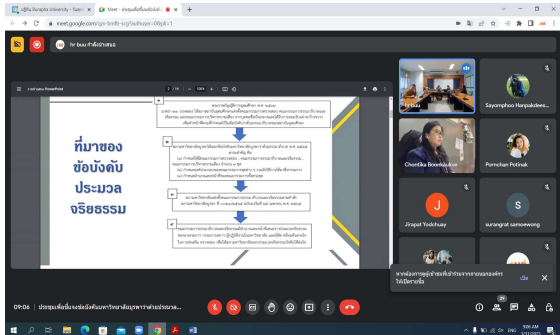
มธ.Burapha University - Suan... | Meet - ประชุมเพื่อขับเคลื่อน... | +

meet.google.com/spo-bndb-scg?authuser=0&pli=1

hr buu กำลังนำเสนอ

ที่มาของ ข้อบังคับ ประมวล จริยธรรม

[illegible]

hr buu

Sayomphoo Hanpakdee...

Chontika Boonklaikhao

Pornchan Potinak

J

Jirapat Yodchuay

S

surangrat samoewong

หากต้องการดูผู้เข้าร่วมทั้งหมด ให้เปลี่ยนเลย์เอาต์

เปิด

09:06 | ประชุมเพื่อขับเคลื่อนข้อบังคับมหาวิทยาลัยบูรพาว่าด้วยประม...

9:06 AM